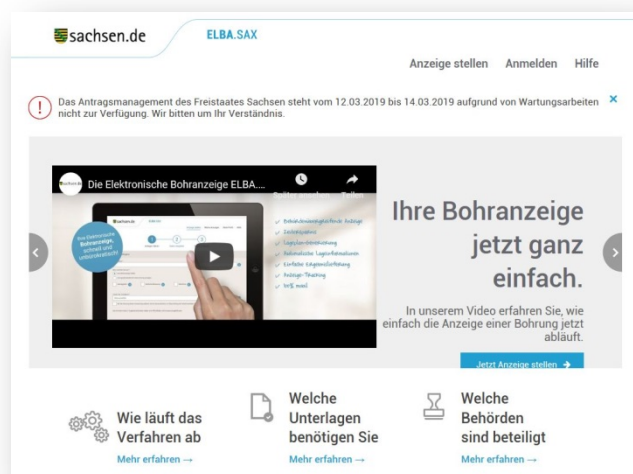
sachsen.de ELBA.SAX

Anzeige stellen Anmelden Hilfe

Das Antragsmanagement des Freistaates Sachsen steht vom 12.03.2019 bis 14.03.2019 aufgrund von Wartungsarbeiten nicht zur Verfügung. Wir bitten um Ihr Verständnis.

Die Elektronische Bohranzeige ELBA....

Später ansehen Teilen

Ihre Elektronische Bohranzeige, schnell und unbürokratisch!

Ihre Bohranzeige jetzt ganz einfach.

In unserem Video erfahren Sie, wie einfach die Anzeige einer Bohrung jetzt abläuft.

Jetzt Anzeige stellen

Wie läuft das Verfahren ab
Mehr erfahren →

Welche Unterlagen benötigen Sie
Mehr erfahren →

Welche Behörden sind beteiligt
Mehr erfahren →